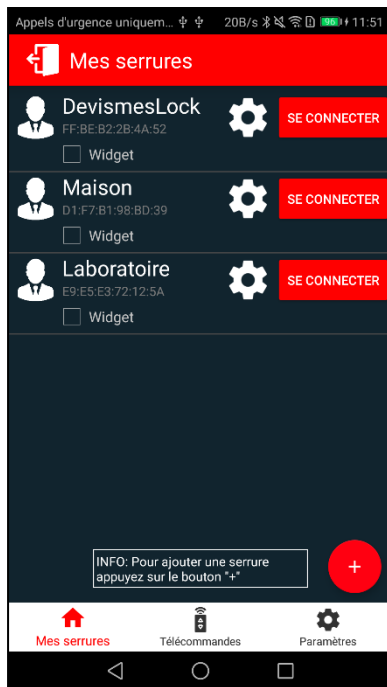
Appels d'urgence uniquem... 20B/s 96 11:51

Mes serrures

DevismesLock
FF:BE:B2:2B:4A:52
Widget
SE CONNECTER

Maison
D1:F7:B1:98:BD:39
Widget
SE CONNECTER

Laboratoire
E9:E5:E3:72:12:5A
Widget
SE CONNECTER

INFO: Pour ajouter une serrure appuyez sur le bouton "+"

+

Mes serrures
Télécommandes
Paramètres